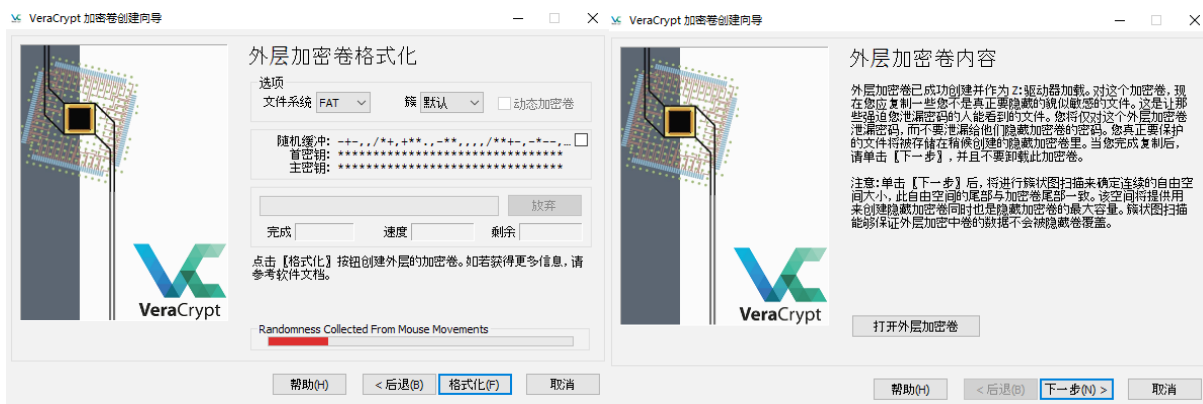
VeraCrypt 加密卷创建向导

外层加密卷格式化

选项
文件系统 FAT 簇 默认 动态加密卷

随机缓冲: -+-.,/*+,+**.,-**,,.,/**+-,-*--,...
首密钥: ********************************
主密钥: ********************************

放弃

完成 速度 剩余

点击『格式化』按钮创建外层的加密卷。如若获得更多信息，请参考软件文档。

Randomness Collected From Mouse Movements

VeraCrypt

帮助(H) < 后退(B) 格式化(F) 取消

VeraCrypt 加密卷创建向导

外层加密卷内容

外层加密卷已成功创建并作为 Z: 驱动器加载。对这个加密卷，现在您应复制一些您不是真正要隐藏的貌似敏感的文件。这是让那些强迫您泄漏密码的人能看到的文件。您将仅对这个外层加密卷泄漏密码，而不要泄漏给他们隐藏加密卷的密码。您真正要保护的文件将被存储在稍候创建的隐藏加密卷里。当您完成复制后，请单击『下一步』，并且不要卸载此加密卷。

注意：单击『下一步』后，将进行簇状图扫描来确定连续的自由空间大小，此自由空间的尾部与加密卷尾部一致。该空间将提供用来创建隐藏加密卷同时也是隐藏加密卷的最大容量。簇状图扫描能够保证外层加密卷的数据不会被隐藏卷覆盖。

VeraCrypt

打开外层加密卷

帮助(H) < 后退(B) 下一步(N) > 取消